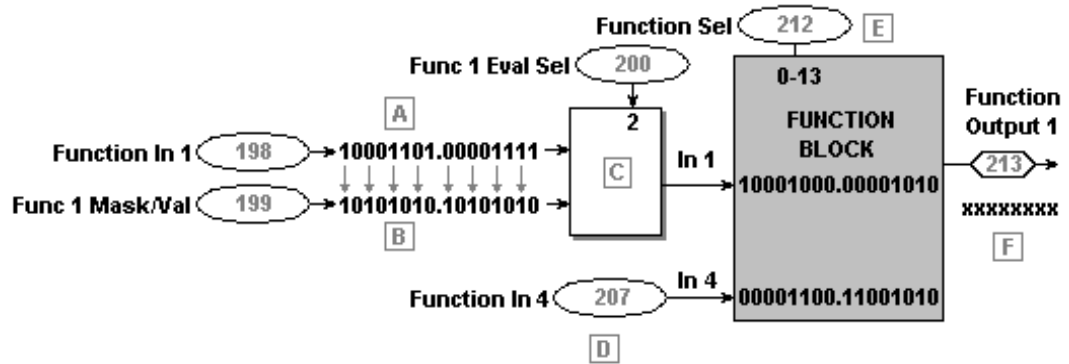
Function Sel 212 E

Func 1 Eval Sel 200

0-13

FUNCTION BLOCK

Function Output 1

A

2

Function In 1 198 10001101.00001111

C

In 1

10001000.00001010

213

Func 1 Mask/Val 199 10101010.10101010

B

xxxxxxxx

F

In 4

Function In 4 207

00001100.11001010

D